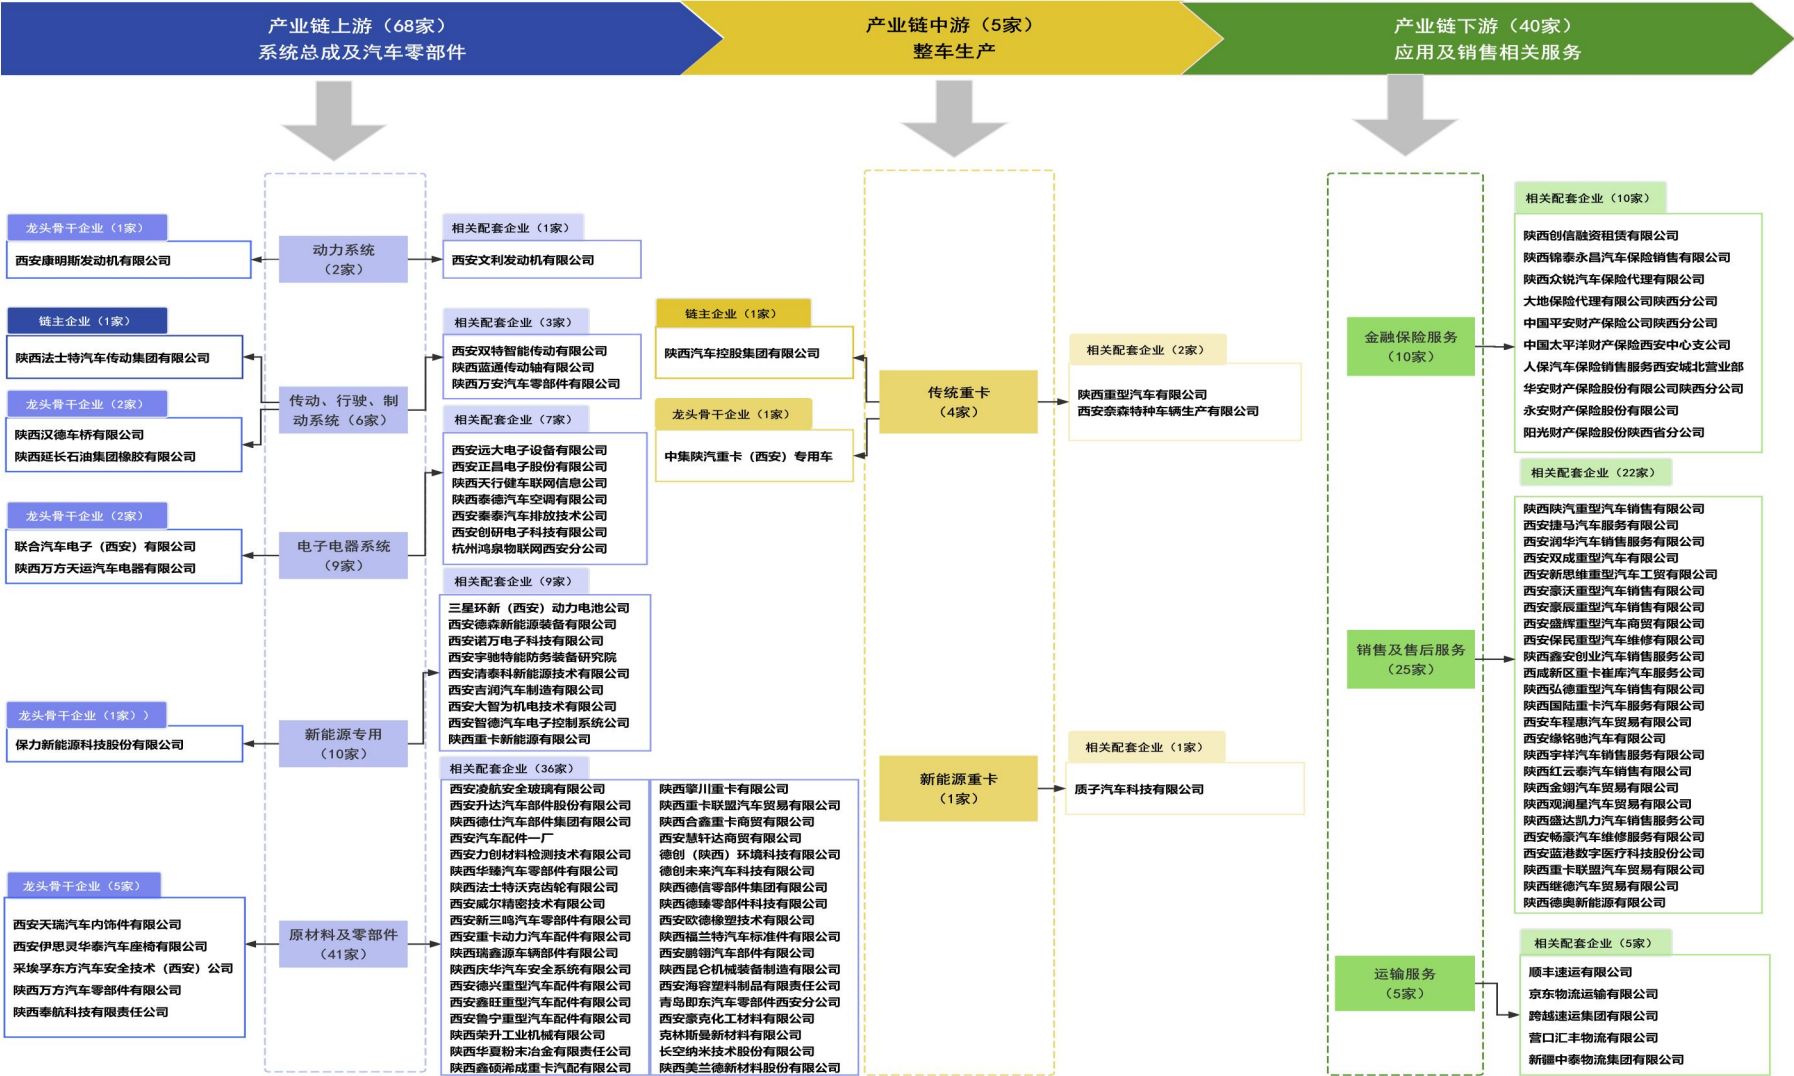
产业链上游（68家）
系统总成及汽车零部件

产业链中游（5家）
整车生产

产业链下游（40家）
应用及销售相关服务

龙头骨干企业（1家）
西安康明斯发动机有限公司

动力系统
（2家）

相关配套企业（1家）
西安文利发动机有限公司

链主企业（1家）
陕西法士特汽车传动集团有限公司

龙头骨干企业（2家）
陕西汉德车桥有限公司
陕西延长石油集团橡胶有限公司

传动、行驶、制动系统（6家）

相关配套企业（3家）
西安双特智能传动有限公司
陕西蓝通传动轴有限公司
陕西万安汽车零部件有限公司

相关配套企业（7家）
西安远大电子设备有限公司
西安正昌电子股份有限公司
陕西天行健车联网信息公司
陕西泰德汽车空调有限公司
西安秦泰汽车排放技术公司
西安创研电子科技有限公司
杭州鸿泉物联网西安分公司

龙头骨干企业（2家）
联合汽车电子（西安）有限公司
陕西万方天运汽车电器有限公司

电子电器系统
（9家）

相关配套企业（9家）
三星环新（西安）动力电池公司
西安德森新能源装备有限公司
西安诺万电子科技有限公司
西安宇驰特能防务装备研究院
西安清泰科新能源技术有限公司
西安吉润汽车制造有限公司
西安大智为机电技术有限公司
西安智德汽车电子控制系统公司
陕西重卡新能源有限公司

龙头骨干企业（1家））
保力新能源科技股份有限公司

新能源专用
（10家）

相关配套企业（36家）
西安凌航安全玻璃有限公司
西安升达汽车部件股份有限公司
陕西德仕汽车部件集团有限公司
西安汽车配件一厂
西安力创材料检测技术有限公司
陕西华臻汽车零部件有限公司
陕西法士特沃克齿轮有限公司
西安威尔精密技术有限公司
西安新三鸣汽车零部件有限公司
西安重卡动力汽车配件有限公司
陕西瑞源车辆部件有限公司
陕西庆华汽车安全系统有限公司
西安德兴重型汽车配件有限公司
西安鑫旺重型汽车配件有限公司
西安鲁宁重型汽车配件有限公司
陕西荣升工业机械有限公司
陕西华夏粉末冶金有限责任公司
陕西鑫硕浠成重卡汽配有限公司
陕西擎川重卡有限公司
陕西重卡联盟汽车贸易有限公司
陕西合鑫重卡商贸有限公司
西安慧轩达商贸有限公司
德创（陕西）环境科技有限公司
德创未来汽车科技有限公司
陕西德信零部件集团有限公司
陕西德臻零部件科技有限公司
西安欧德橡塑技术有限公司
陕西福兰特汽车标准件有限公司
西安鹏翱汽车部件有限公司
陕西昆仑机械装备制造有限公司
西安海容塑料制品有限责任公司
青岛即东汽车零部件西安分公司
西安豪克化工材料有限公司
克林斯曼新材料有限公司
长空纳米技术股份有限公司
陕西美兰德新材料股份有限公司

龙头骨干企业（5家）
西安天瑞汽车内饰件有限公司
西安伊思灵华泰汽车座椅有限公司
采埃孚东方汽车安全技术（西安）公司
陕西万方汽车零部件有限公司
陕西奉航科技有限责任公司

原材料及零部件
（41家）

链主企业（1家）
陕西汽车控股集团有限公司

龙头骨干企业（1家）
中集陕汽重卡（西安）专用车

传统重卡
（4家）

相关配套企业（2家）
陕西重型汽车有限公司
西安奈森特种车辆生产有限公司

新能源重卡
（1家）

相关配套企业（1家）
质子汽车科技有限公司

金融保险服务
（10家）

相关配套企业（10家）
陕西创信融资租赁有限公司
陕西锦泰永昌汽车保险销售有限公司
陕西众锐汽车保险代理有限公司
大地保险代理有限公司陕西分公司
中国平安财产保险公司陕西分公司
中国太平洋财产保险西安中心支公司
人保汽车保险销售服务西安城北营业部
华安财产保险股份有限公司陕西分公司
永安财产保险股份有限公司
阳光财产保险股份陕西省分公司

销售及售后服务
（25家）

相关配套企业（22家）
陕西陕汽重型汽车销售有限公司
西安捷马汽车服务有限公司
西安润华汽车销售服务有限公司
西安双成重型汽车有限公司
西安新思维重型汽车工贸有限公司
西安豪沃重型汽车销售有限公司
西安豪辰重型汽车销售有限公司
西安盛辉重型汽车商贸有限公司
西安保民重型汽车维修有限公司
陕西鑫安创业汽车销售服务公司
西咸新区重卡崔库汽车服务公司
陕西弘德重型汽车销售有限公司
陕西国陆重卡汽车服务有限公司
西安车程惠汽车贸易有限公司
西安缘铭驰汽车有限公司
陕西宇祥汽车销售服务有限公司
陕西红云泰汽车销售有限公司
陕西金翊汽车贸易有限公司
陕西观澜星汽车贸易有限公司
陕西盛达凯力汽车销售服务公司
西安畅豪汽车维修服务有限公司
西安蓝港数字医疗科技股份公司
陕西重卡联盟汽车贸易有限公司
陕西继德汽车贸易有限公司
陕西德奥新能源有限公司

运输服务
（5家）

相关配套企业（5家）
顺丰速运有限公司
京东物流运输有限公司
跨越速运集团有限公司
营口汇丰物流有限公司
新疆中泰物流集团有限公司